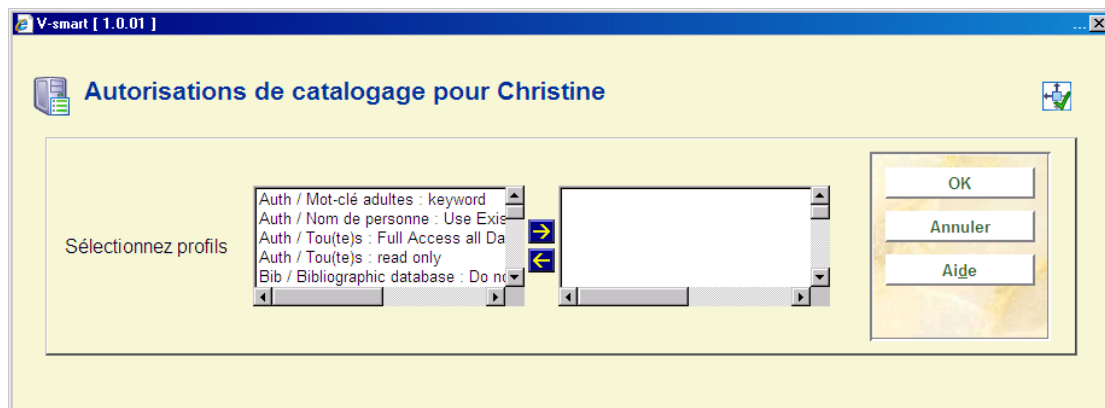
V-smart [ 1.0.01 ]

Autorisations de catalogage pour Christine

Sélectionnez profils

Auth / Mot-clé adultes : keyword
Auth / Nom de personne : Use Exis
Auth / Tou(te)s : Full Access all Da
Auth / Tou(te)s : read only
Bib / Bibliographic database : Do no

OK
Annuler
Aide